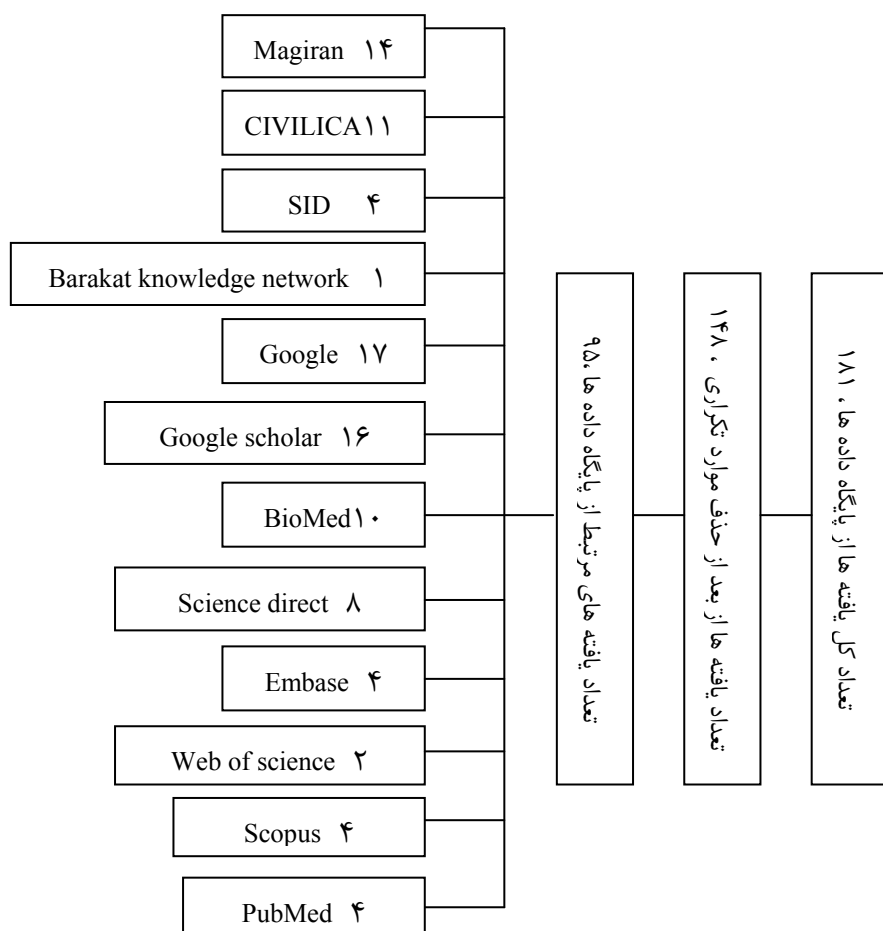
تعداد کل یافته ها از پایگاه داده ها ، ۱۸۱

تعداد یافته ها از بعد از حذف موارد تکراری ، ۱۴۸

تعداد یافته های مرتبط از پایگاه داده ها ۵۹،

Magiran ۱۴

CIVILICA۱۱

SID ۴

Barakat knowledge network ۱

Google ۱۷

Google scholar ۱۶

BioMed۱۰

Science direct ۸

Embase ۴

Web of science ۲

Scopus ۴

PubMed ۴